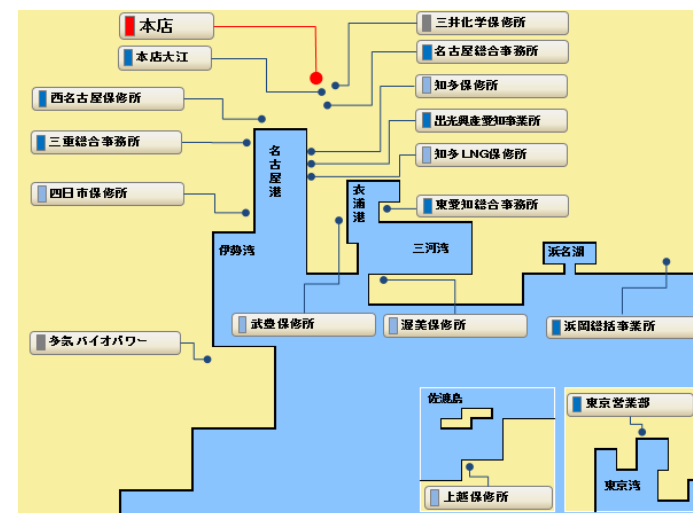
本店
本店大江
三井化学保修所
名古屋総合事務所
知多保修所
出光興産愛知事業所
知多 LNG保修所
西名古屋保修所
三重総合事務所
四日市保修所
名古屋港
衣浦港
東愛知総合事務所
伊勢湾
三河湾
浜名湖
武豊保修所
渥美保修所
浜岡総括事業所
多気 バイオパワー
佐渡島
東京営業部
東京湾
上越保修所